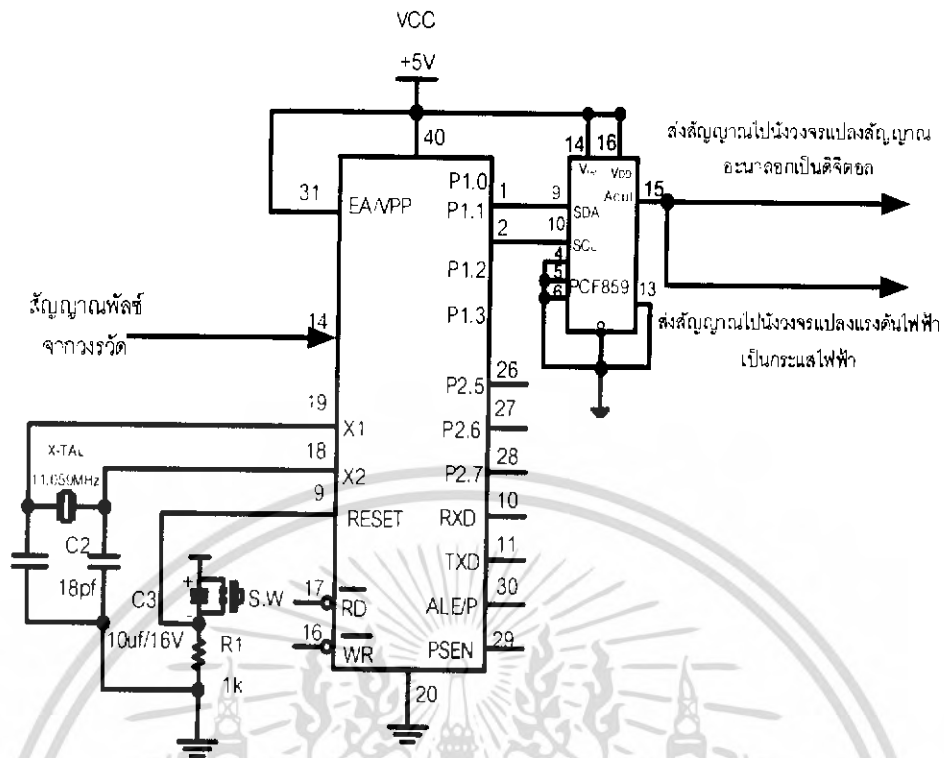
VCC
+5V
40
31
EA/VPP
P1.0
P1.1
1
2
9
10
SDA
SCL
14
16
$V_{ref}$
$V_{DD}$
$A_{out}$
15
ส่งสัญญาณไปยังวงจรแปลงสัญญาณ อะนาลอกเป็นดิจิตอล
P1.2
P1.3
4
5
6
PCF859
13
8
สัญญาณพัลซ์ จากวงรวัด
14
ส่งสัญญาณไปยังวงจรแปลงแรงดันไฟฟ้า เป็นกระแสไฟฟ้า
P2.5
26
P2.6
27
P2.7
28
19
X1
18
X2
X-TAL
11.059MHz
9
RESET
RXD
10
TXD
11
C2
18pf
C3
+
S.W
17
RD
ALE/P
30
10uf/16V
R1
16
WR
PSEN
29
1k
20